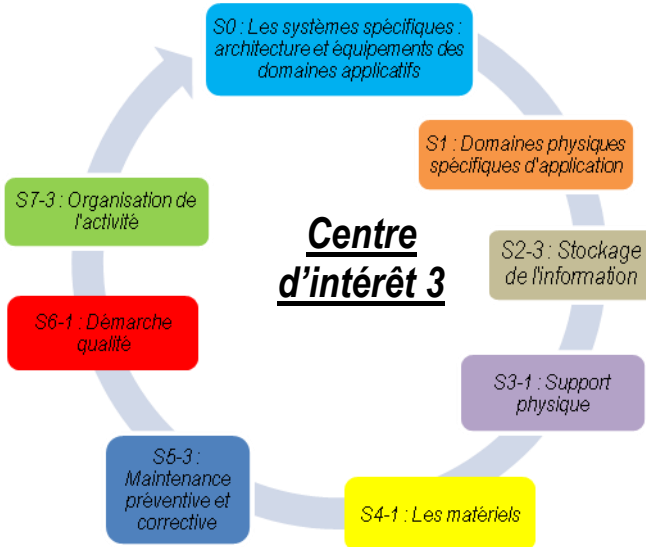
S0 : Les systèmes spécifiques : architecture et équipements des domaines applicatifs

S1 : Domaines physiques spécifiques d'application

S2-3 : Stockage de l'information

S3-1 : Support physique

S4-1 : Les matériels

S5-3 : Maintenance préventive et corrective

S6-1 : Démarche qualité

S7-3 : Organisation de l'activité

Centre d'intérêt 3